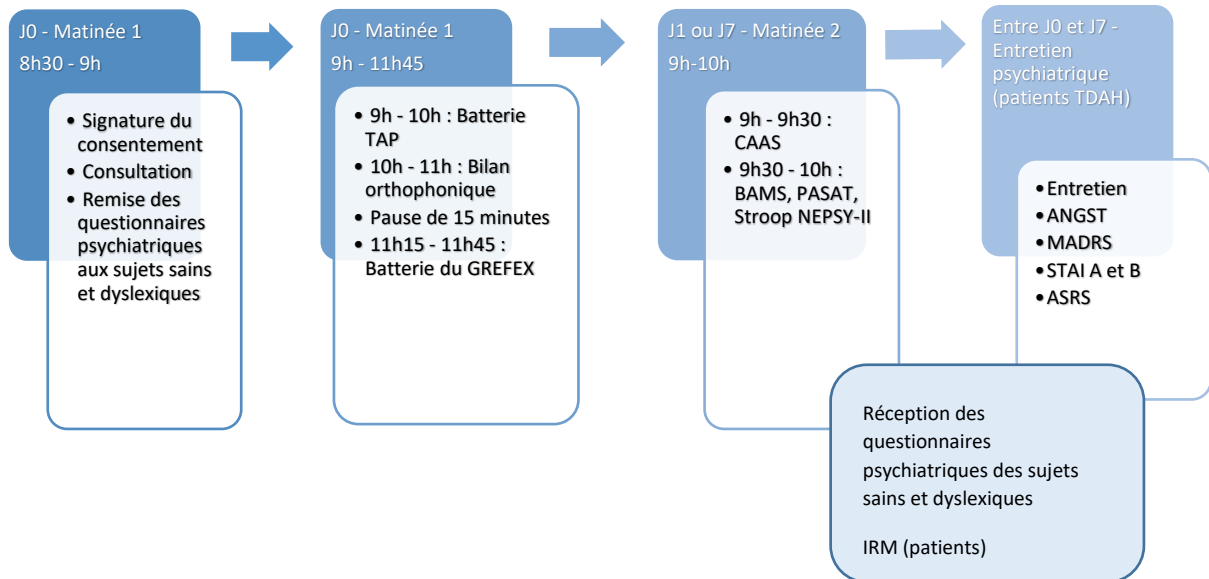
J0 - Matinée 1
8h30 - 9h

- Signature du consentement
- Consultation
- Remise des questionnaires psychiatriques aux sujets sains et dyslexiques

J0 - Matinée 1
9h - 11h45

- 9h - 10h : Batterie TAP
- 10h - 11h : Bilan orthophonique
- Pause de 15 minutes
- 11h15 - 11h45 : Batterie du GREFEX

J1 ou J7 - Matinée 2
9h-10h

- 9h - 9h30 : CAAS
- 9h30 - 10h : BAMS, PASAT, Stroop NEPSY-II

Entre J0 et J7 - Entretien psychiatrique (patients TDAH)

- Entretien
- ANGST
- MADRS
- STAI A et B
- ASRS

Réception des questionnaires psychiatriques des sujets sains et dyslexiques

IRM (patients)